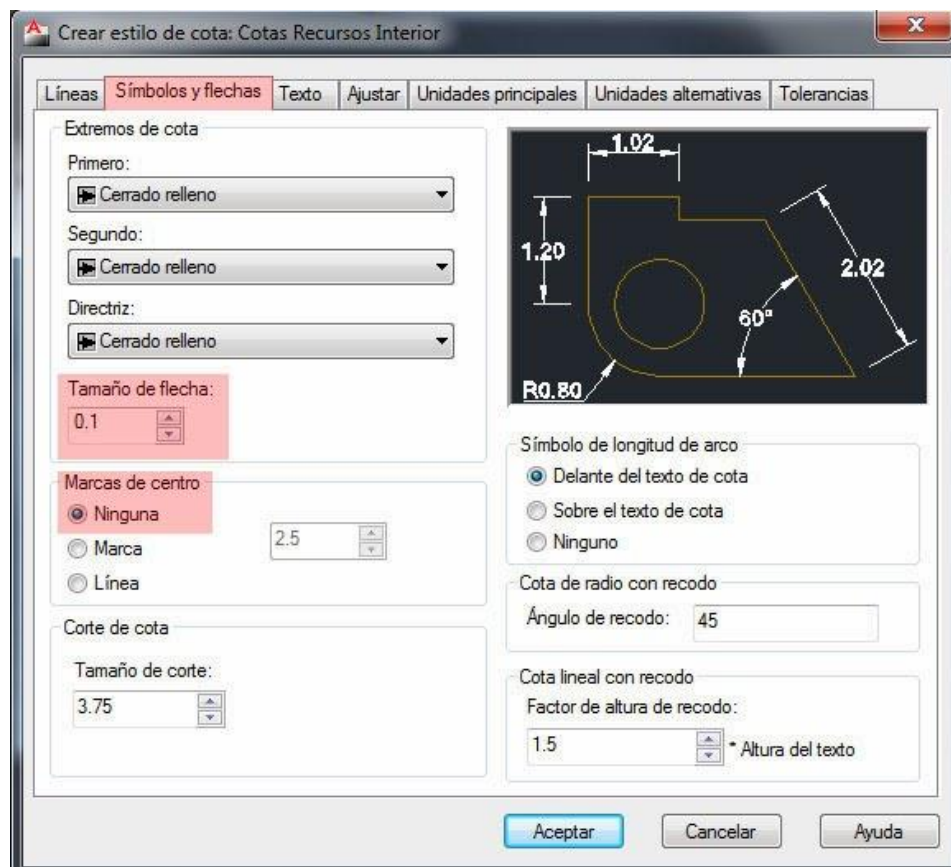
Crear estilo de cota: Cotas Recursos Interior

Líneas | Símbolos y flechas | Texto | Ajustar | Unidades principales | Unidades alternativas | Tolerancias

Extremos de cota
Primero:
Cerrado relleno
Segundo:
Cerrado relleno
Directriz:
Cerrado relleno
Tamaño de flecha:
0.1

1.02
1.20
2.02
60°
R0.80

Marcas de centro
Ninguna
Marca
Línea
2.5

Símbolo de longitud de arco
Delante del texto de cota
Sobre el texto de cota
Ninguno

Cota de radio con recodo
Ángulo de recodo: 45

Corte de cota
Tamaño de corte:
3.75

Cota lineal con recodo
Factor de altura de recodo:
1.5 * Altura del texto

Aceptar
Cancelar
Ayuda